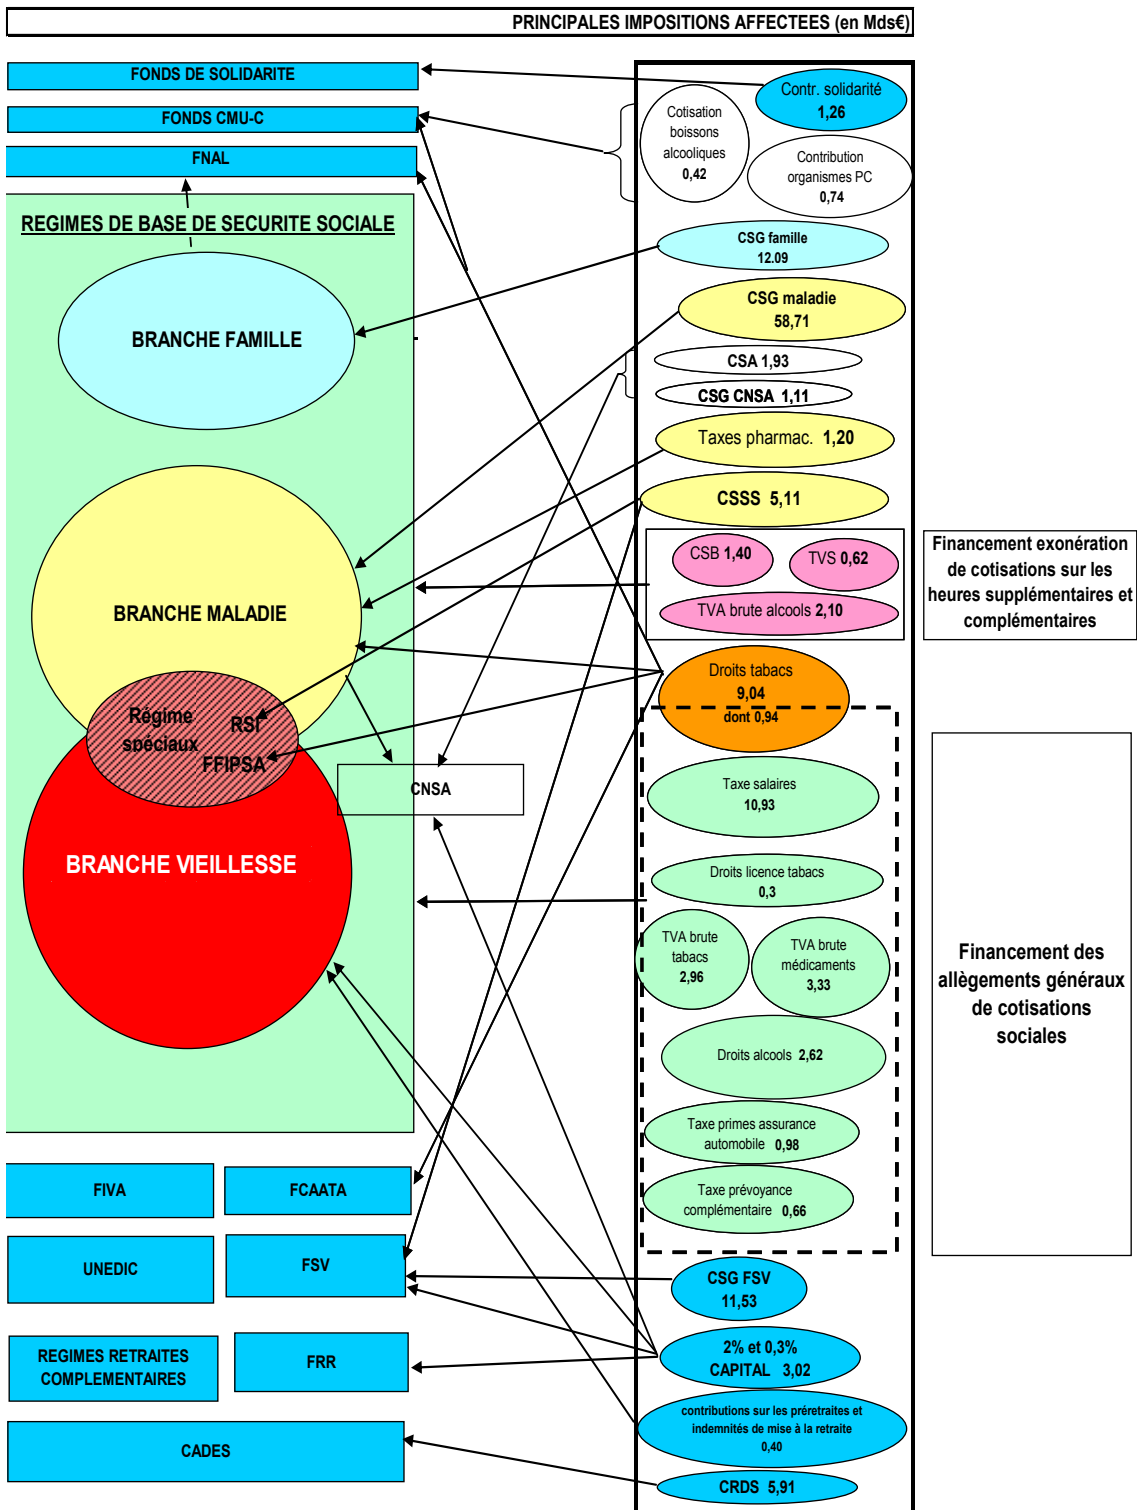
PRINCIPALES IMPOSITIONS AFFECTEES (en Mds€)

FONDS DE SOLIDARITE

FONDS CMU-C

FNAL

REGIMES DE BASE DE SECURITE SOCIALE

BRANCHE FAMILLE

BRANCHE MALADIE

Régime spéciaux

RSI

FFIPSA

BRANCHE VIEILLESSE

CNSA

FIVA

FCAATA

UNEDIC

FSV

REGIMES RETRAITES COMPLEMENTAIRES

FRR

CADES

Contr. solidarité 1,26

Cotisation boissons alcooliques 0,42

Contribution organismes PC 0,74

CSG famille 12.09

CSG maladie 58,71

CSA 1,93

CSG CNSA 1,11

Taxes pharmac. 1,20

CSSS 5,11

CSB 1,40

TVS 0,62

TVA brute alcools 2,10

Financement exonération de cotisations sur les heures supplémentaires et complémentaires

Droits tabacs 9,04 dont 0,94

Taxe salaires 10,93

Droits licence tabacs 0,3

TVA brute tabacs 2,96

TVA brute médicaments 3,33

Droits alcools 2,62

Taxe primes assurance automobile 0,98

Taxe prévoyance complémentaire 0,66

Financement des allègements généraux de cotisations sociales

CSG FSV 11,53

2% et 0,3% CAPITAL 3,02

contributions sur les préretraites et indemnités de mise à la retraite 0,40

CRDS 5,91